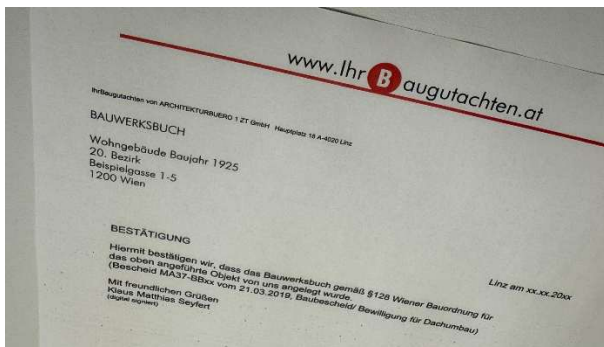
www.IhrBaugutachten.at

IhrBaugutachten von ARCHITEKTURBUERO 1 ZT GmbH Hauptplatz 18 A-4020 Linz

BAUWERKSBUCH

Wohngebäude Baujahr 1925
20. Bezirk
Beispielgasse 1-5
1200 Wien

Linz am xx.xx.20xx

BESTÄTIGUNG

Hiermit bestätigen wir, dass das Bauwerksbuch gemäß §128 Wiener Bauordnung für das oben angeführte Objekt von uns angelegt wurde.
(Bescheid MA37-BBxx vom 21.03.2019, Baubescheid/ Bewilligung für Dachumbau)

Mit freundlichen Grüßen
Klaus Matthias Seyfert
(digital signiert)